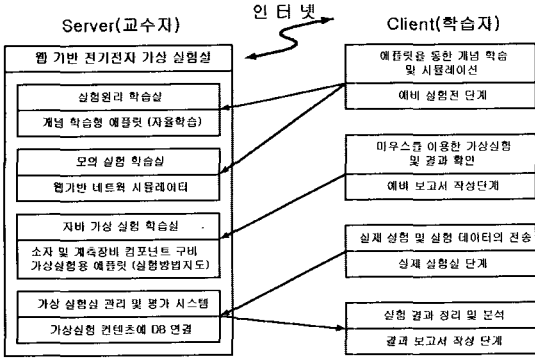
인 터 넷

Server(교수자)

웹 기반 전기전자 가상 실험실

실험원리 학습실

개념 학습형 애플릿 (자율학습)

모의 실험 학습실

웹기반 네트웍 시뮬레이터

자바 가상 실험 학습실

소자 및 계측장비 컴포넌트 구비 가상실험용 애플릿 (실험방법지도)

가상 실험실 관리 및 평가 시스템

가상실험 컨텐츠에 DB 연결

Client(학습자)

애플릿을 통한 개념 학습 및 시뮬레이션

예비 실험전 단계

마우스를 이용한 가상실험 및 결과 확인

예비 보고서 작성단계

실제 실험 및 실험 데이터의 전송

실제 실험실 단계

실험 결과 정리 및 분석

결과 보고서 작성 단계